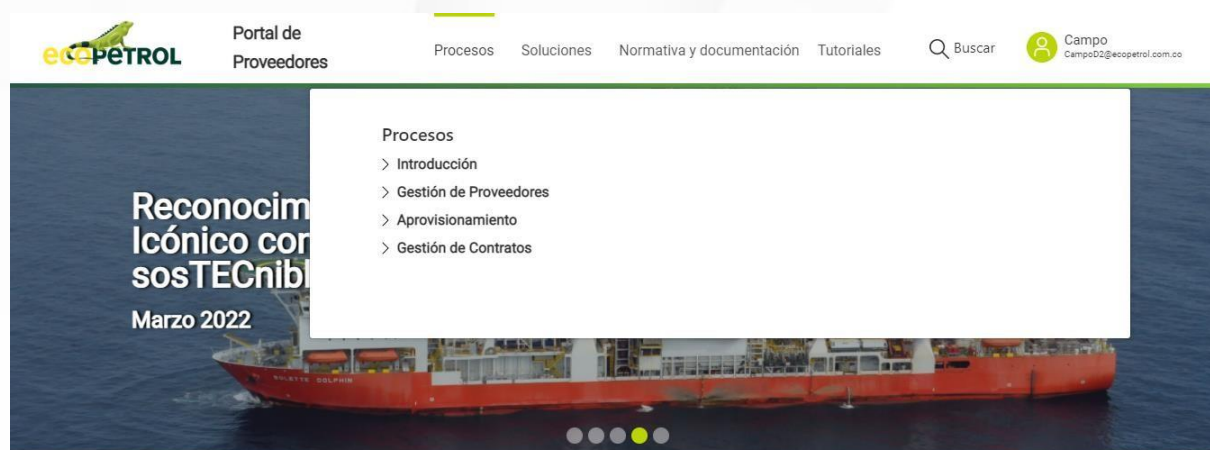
ecopetrol

Portal de Proveedores

Procesos Soluciones Normativa y documentación Tutoriales

Buscar

Campo
CampoD2@ecopetrol.com.co

Procesos
> Introducción
> Gestión de Proveedores
> Aprovisionamiento
> Gestión de Contratos

Reconocim
Icónico cor
sosTECnibl

Marzo 2022

BOLETTE DOLPHIN